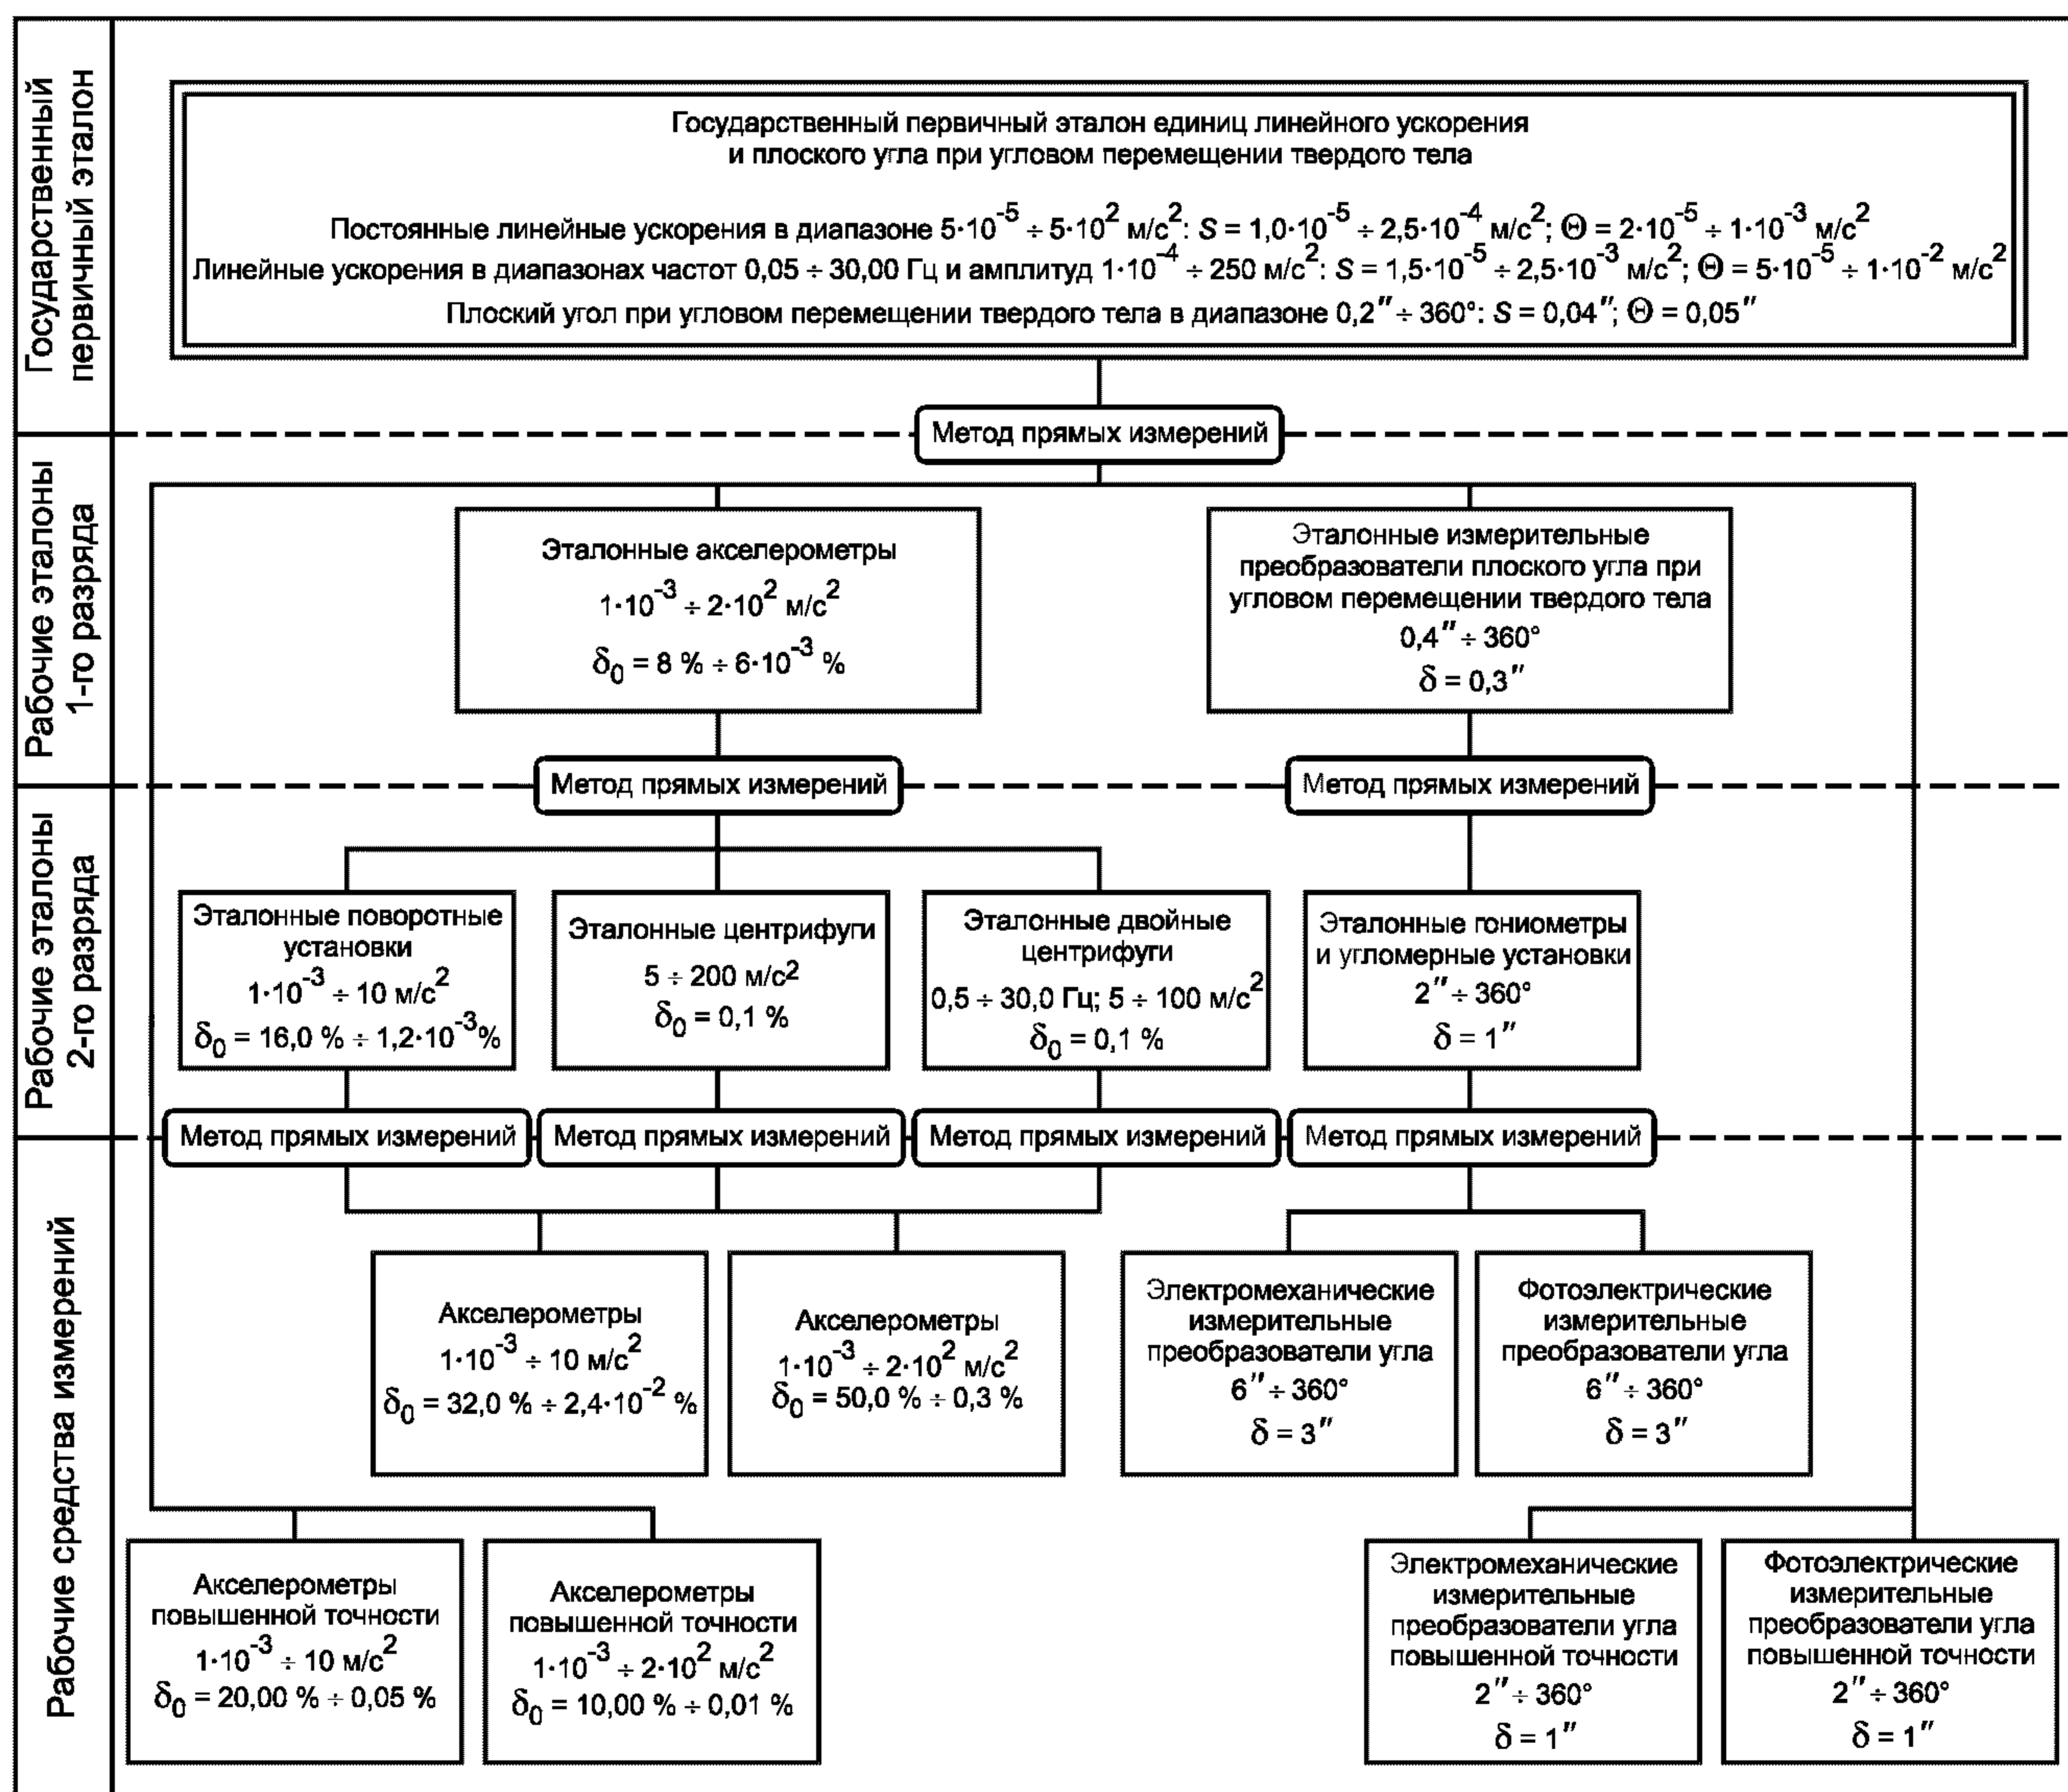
Государственный первичный эталон

Государственный первичный эталон единиц линейного ускорения и плоского угла при угловом перемещении твердого тела

Постоянные линейные ускорения в диапазоне $5\cdot10^{-5} \div 5\cdot10^{2}$ м/с$^2$: $S = 1{,}0\cdot10^{-5} \div 2{,}5\cdot10^{-4}$ м/с$^2$; $\Theta = 2\cdot10^{-5} \div 1\cdot10^{-3}$ м/с$^2$

Линейные ускорения в диапазонах частот 0,05 ÷ 30,00 Гц и амплитуд $1\cdot10^{-4} \div 250$ м/с$^2$: $S = 1{,}5\cdot10^{-5} \div 2{,}5\cdot10^{-3}$ м/с$^2$; $\Theta = 5\cdot10^{-5} \div 1\cdot10^{-2}$ м/с$^2$

Плоский угол при угловом перемещении твердого тела в диапазоне 0,2″ ÷ 360°: $S$ = 0,04″; $\Theta$ = 0,05″

Метод прямых измерений

Рабочие эталоны 1-го разряда

Эталонные акселерометры
$1\cdot10^{-3} \div 2\cdot10^{2}$ м/с$^2$
$\delta_0 = 8\ \% \div 6\cdot10^{-3}\ \%$

Эталонные измерительные преобразователи плоского угла при угловом перемещении твердого тела
0,4″ ÷ 360°
$\delta$ = 0,3″

Метод прямых измерений

Метод прямых измерений

Рабочие эталоны 2-го разряда

Эталонные поворотные установки
$1\cdot10^{-3} \div 10$ м/с$^2$
$\delta_0 = 16{,}0\ \% \div 1{,}2\cdot10^{-3}\%$

Эталонные центрифуги
$5 \div 200$ м/с$^2$
$\delta_0 = 0{,}1\ \%$

Эталонные двойные центрифуги
0,5 ÷ 30,0 Гц; 5 ÷ 100 м/с$^2$
$\delta_0 = 0{,}1\ \%$

Эталонные гониометры и угломерные установки
2″ ÷ 360°
$\delta$ = 1″

Метод прямых измерений

Метод прямых измерений

Метод прямых измерений

Метод прямых измерений

Рабочие средства измерений

Акселерометры
$1\cdot10^{-3} \div 10$ м/с$^2$
$\delta_0 = 32{,}0\ \% \div 2{,}4\cdot10^{-2}\ \%$

Акселерометры
$1\cdot10^{-3} \div 2\cdot10^{2}$ м/с$^2$
$\delta_0 = 50{,}0\ \% \div 0{,}3\ \%$

Электромеханические измерительные преобразователи угла
6″ ÷ 360°
$\delta$ = 3″

Фотоэлектрические измерительные преобразователи угла
6″ ÷ 360°
$\delta$ = 3″

Акселерометры повышенной точности
$1\cdot10^{-3} \div 10$ м/с$^2$
$\delta_0 = 20{,}00\ \% \div 0{,}05\ \%$

Акселерометры повышенной точности
$1\cdot10^{-3} \div 2\cdot10^{2}$ м/с$^2$
$\delta_0 = 10{,}00\ \% \div 0{,}01\ \%$

Электромеханические измерительные преобразователи угла повышенной точности
2″ ÷ 360°
$\delta$ = 1″

Фотоэлектрические измерительные преобразователи угла повышенной точности
2″ ÷ 360°
$\delta$ = 1″